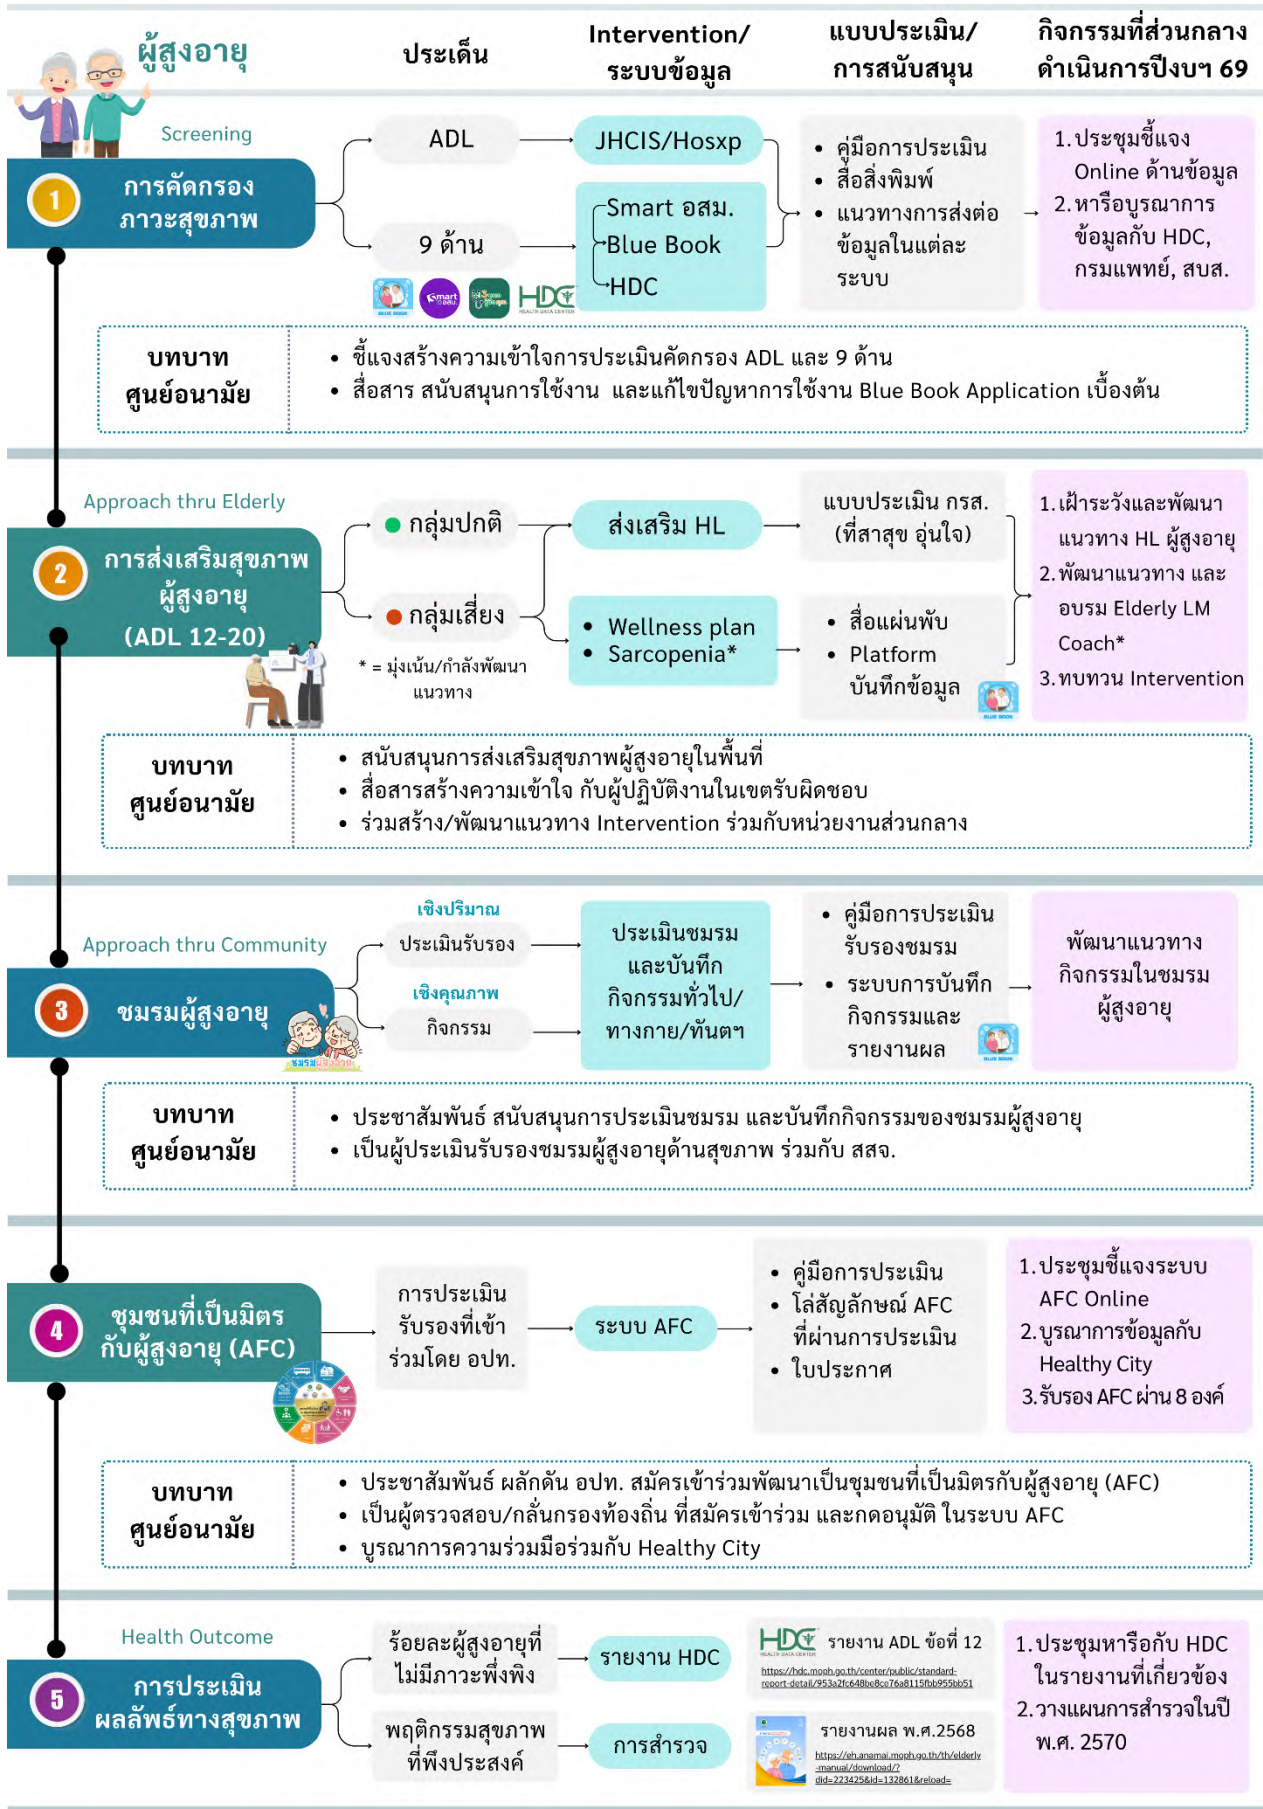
ผู้สูงอายุ

ประเด็น

Intervention/ ระบบข้อมูล

แบบประเมิน/ การสนับสนุน

กิจกรรมที่ส่วนกลาง ดำเนินการปีงบฯ 69

Screening

1 การคัดกรอง ภาวะสุขภาพ

ADL

9 ด้าน

JHCIS/Hosxp

Smart อสม.
Blue Book
HDC

• คู่มือการประเมิน
• สื่อสิ่งพิมพ์
• แนวทางการส่งต่อข้อมูลในแต่ละระบบ

1. ประชุมชี้แจง Online ด้านข้อมูล
2. หารือบูรณาการข้อมูลกับ HDC, กรมแพทย์, สบส.

บทบาท ศูนย์อนามัย
• ชี้แจงสร้างความเข้าใจการประเมินคัดกรอง ADL และ 9 ด้าน
• สื่อสาร สนับสนุนการใช้งาน และแก้ไขปัญหาการใช้งาน Blue Book Application เบื้องต้น

Approach thru Elderly

2 การส่งเสริมสุขภาพ ผู้สูงอายุ (ADL 12-20)

กลุ่มปกติ

กลุ่มเสี่ยง

* = มุ่งเน้น/กำลังพัฒนาแนวทาง

ส่งเสริม HL

• Wellness plan
• Sarcopenia*

แบบประเมิน กรส. (ที่สาสุข อุ่นใจ)

• สื่อแผ่นพับ
• Platform บันทึกข้อมูล

1. เฝ้าระวังและพัฒนาแนวทาง HL ผู้สูงอายุ
2. พัฒนาแนวทาง และอบรม Elderly LM Coach*
3. ทบทวน Intervention

บทบาท ศูนย์อนามัย
• สนับสนุนการส่งเสริมสุขภาพผู้สูงอายุในพื้นที่
• สื่อสารสร้างความเข้าใจ กับผู้ปฏิบัติงานในเขตรับผิดชอบ
• ร่วมสร้าง/พัฒนาแนวทาง Intervention ร่วมกับหน่วยงานส่วนกลาง

Approach thru Community

3 ชมรมผู้สูงอายุ

เชิงปริมาณ
ประเมินรับรอง

เชิงคุณภาพ
กิจกรรม

ประเมินชมรม และบันทึก กิจกรรมทั่วไป/ ทางกาย/ทันตฯ

• คู่มือการประเมินรับรองชมรม
• ระบบการบันทึกกิจกรรมและรายงานผล

พัฒนาแนวทาง กิจกรรมในชมรม ผู้สูงอายุ

บทบาท ศูนย์อนามัย
• ประชาสัมพันธ์ สนับสนุนการประเมินชมรม และบันทึกกิจกรรมของชมรมผู้สูงอายุ
• เป็นผู้ประเมินรับรองชมรมผู้สูงอายุด้านสุขภาพ ร่วมกับ สสจ.

4 ชุมชนที่เป็นมิตร กับผู้สูงอายุ (AFC)

การประเมิน รับรองที่เข้า ร่วมโดย อปท.

ระบบ AFC

• คู่มือการประเมิน
• โล่สัญลักษณ์ AFC ที่ผ่านการประเมิน
• ใบประกาศ

1. ประชุมชี้แจงระบบ AFC Online
2. บูรณาการข้อมูลกับ Healthy City
3. รับรอง AFC ผ่าน 8 องค์

บทบาท ศูนย์อนามัย
• ประชาสัมพันธ์ ผลักดัน อปท. สมัครเข้าร่วมพัฒนาเป็นชุมชนที่เป็นมิตรกับผู้สูงอายุ (AFC)
• เป็นผู้ตรวจสอบ/กลั่นกรองท้องถิ่น ที่สมัครเข้าร่วม และกดอนุมัติ ในระบบ AFC
• บูรณาการความร่วมมือร่วมกับ Healthy City

Health Outcome

5 การประเมิน ผลลัพธ์ทางสุขภาพ

ร้อยละผู้สูงอายุที่ ไม่มีภาวะพึ่งพิง

พฤติกรรมสุขภาพ ที่พึงประสงค์

รายงาน HDC

การสำรวจ

HDC รายงาน ADL ข้อที่ 12
https://hdc.moph.go.th/center/public/standard-report-detail/953a2fc648be8ce76a8115fbb955bb51

รายงานผล พ.ศ.2568
https://eh.anamai.moph.go.th/th/elderly-manual/download/?did=223425&id=132861&reload=

1. ประชุมหารือกับ HDC ในรายงานที่เกี่ยวข้อง
2. วางแผนการสำรวจในปี พ.ศ. 2570